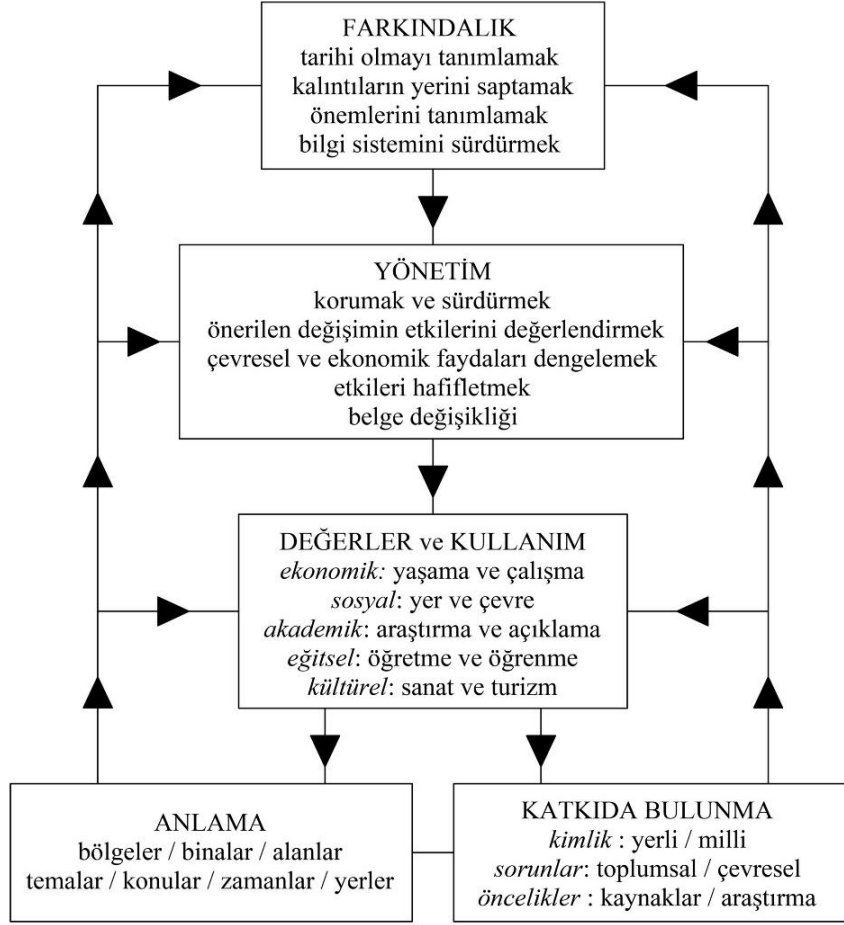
FARKINDALIK
tarihi olmayı tanımlamak
kalıntıların yerini saptamak
önemlerini tanımlamak
bilgi sistemini sürdürmek

YÖNETİM
korumak ve sürdürmek
önerilen değişimin etkilerini değerlendirmek
çevresel ve ekonomik faydaları dengelemek
etkileri hafifletmek
belge değişikliği

DEĞERLER ve KULLANIM
*ekonomik:* yaşama ve çalışma
*sosyal*: yer ve çevre
*akademik*: araştırma ve açıklama
*eğitsel*: öğretme ve öğrenme
*kültürel*: sanat ve turizm

ANLAMA
bölgeler / binalar / alanlar
temalar / konular / zamanlar / yerler

KATKIDA BULUNMA
*kimlik* : yerli / milli
*sorunlar*: toplumsal / çevresel
*öncelikler* : kaynaklar / araştırma